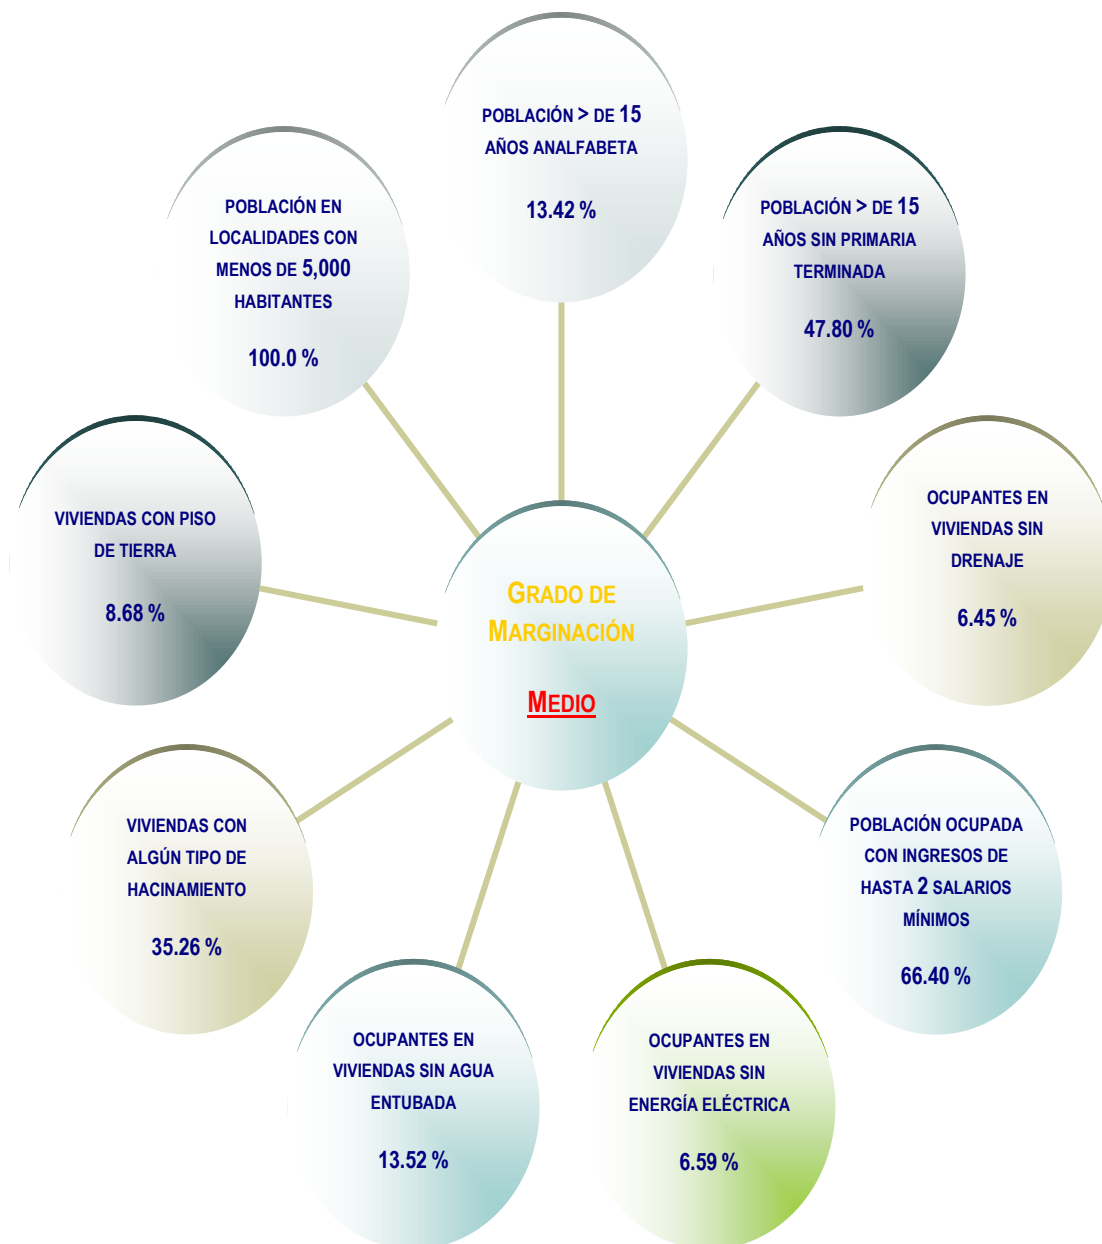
POBLACIÓN > DE 15 AÑOS ANALFABETA

13.42 %

POBLACIÓN EN LOCALIDADES CON MENOS DE 5,000 HABITANTES

100.0 %

POBLACIÓN > DE 15 AÑOS SIN PRIMARIA TERMINADA

47.80 %

VIVIENDAS CON PISO DE TIERRA

8.68 %

GRADO DE MARGINACIÓN

MEDIO

OCUPANTES EN VIVIENDAS SIN DRENAJE

6.45 %

VIVIENDAS CON ALGÚN TIPO DE HACINAMIENTO

35.26 %

POBLACIÓN OCUPADA CON INGRESOS DE HASTA 2 SALARIOS MÍNIMOS

66.40 %

OCUPANTES EN VIVIENDAS SIN AGUA ENTUBADA

13.52 %

OCUPANTES EN VIVIENDAS SIN ENERGÍA ELÉCTRICA

6.59 %